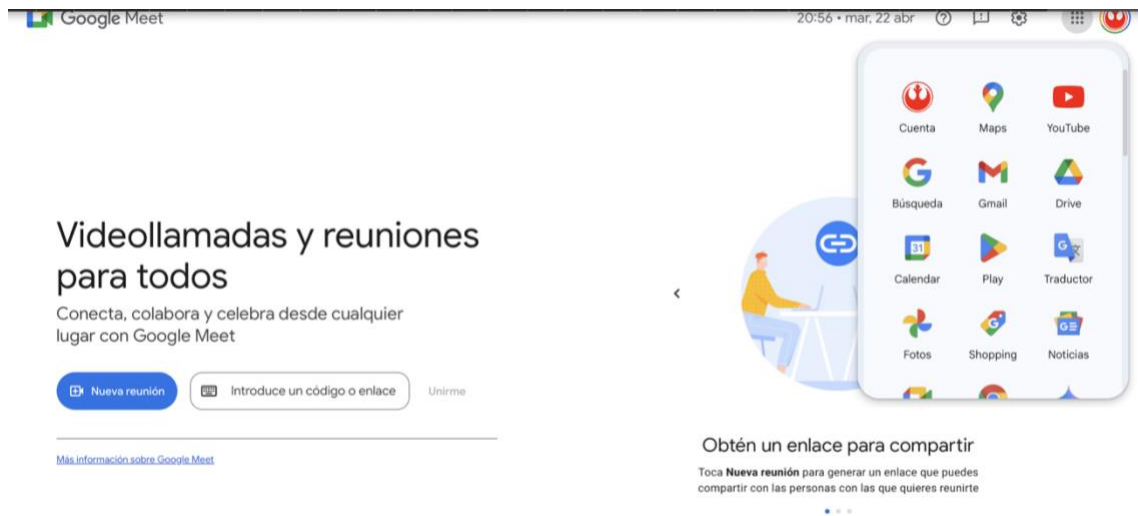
Google Meet

20:56 • mar, 22 abr

Videollamadas y reuniones para todos

Conecta, colabora y celebra desde cualquier lugar con Google Meet

Nueva reunión

Introduce un código o enlace

Unirme

Más información sobre Google Meet

Cuenta

Maps

YouTube

Búsqueda

Gmail

Drive

31

Calendar

Play

Traductor

Fotos

Shopping

Noticias

Obtén un enlace para compartir

Toca **Nueva reunión** para generar un enlace que puedes compartir con las personas con las que quieres reunirte